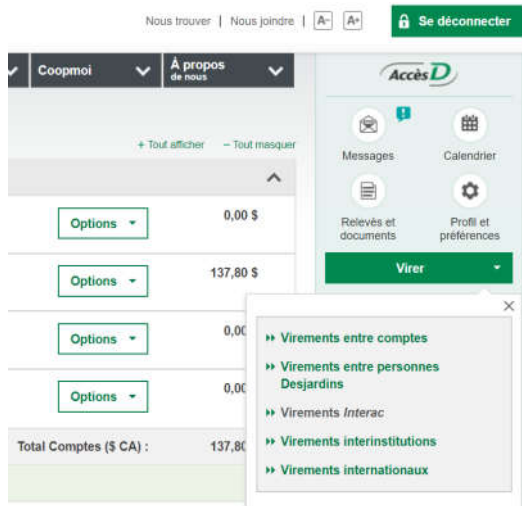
Nous trouver | Nous joindre | A- A+ Se déconnecter

Coopmoi
À propos de nous

+ Tout afficher − Tout masquer

Options 0,00 $

Options 137,80 $

Options 0,00

Options 0,00

Total Comptes ($ CA) : 137,80

AccèsD

Messages
Calendrier
Relevés et documents
Profil et préférences

Virer

×

Virements entre comptes
Virements entre personnes Desjardins
Virements Interac
Virements interinstitutions
Virements internationaux